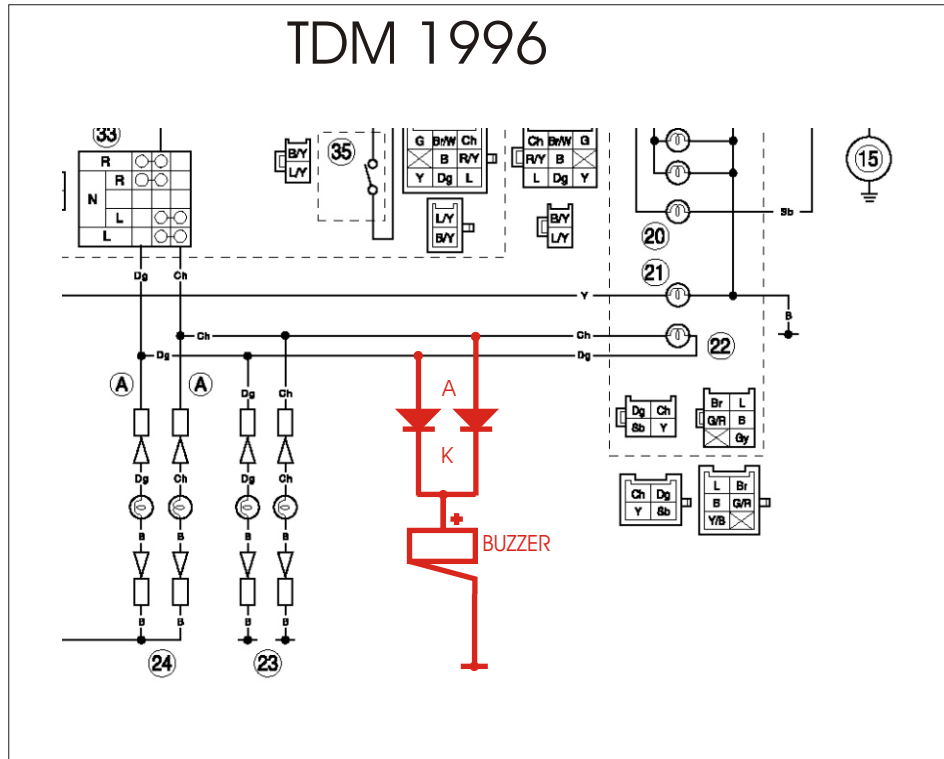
TDM 1996

33

| | R | | | |
|---|---|---|---|---|
| | | R | | |
| N | | | | |
| | | | L | |
| | L | | | |

B/Y
L/Y

35

| G | Br/W | Ch |
|---|---|---|
| | B | R/Y |
| Y | Dg | L |

L/Y
B/Y

| Ch | Br/W | G |
|---|---|---|
| R/Y | B | |
| L | Dg | Y |

B/Y
L/Y

15

20

Sb

21

Y

B

Ch

22

Dg

Dg Ch

Dg

Ch

A

A

K

+

BUZZER

| Dg | Ch |
|---|---|
| Sb | Y |

| Br | L |
|---|---|
| G/R | B |
| | Gy |

| Ch | Dg |
|---|---|
| Y | Sb |

| L | Br |
|---|---|
| B | G/R |
| Y/B | |

Dg Ch Dg Ch

Dg Ch Dg Ch

B B B B

B B B B

24

23